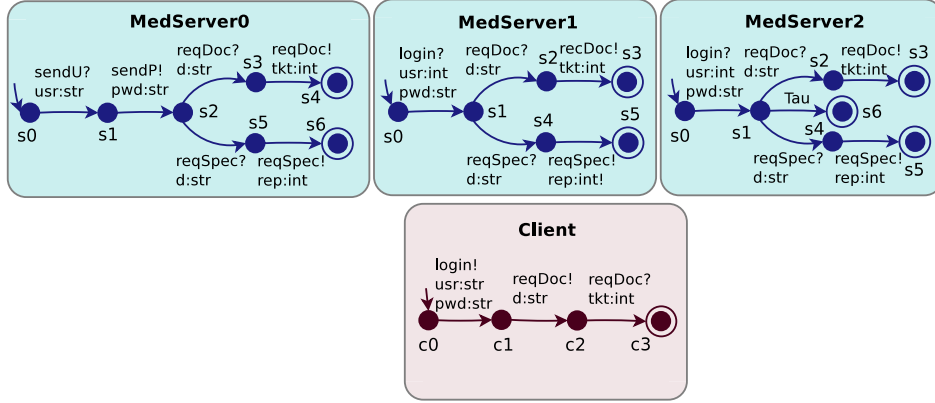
MedServer0

sendU? usr:str

sendP! pwd:str

reqDoc? d:str

s3

reqDoc! tkt:int

s4

s0

s1

s2

s5

s6

reqSpec? d:str

reqSpec! rep:int

MedServer1

login? usr:int pwd:str

reqDoc? d:str

s2

recDoc! tkt:int

s3

s0

s1

s4

s5

reqSpec? d:str

reqSpec! rep:int!

MedServer2

login? usr:int pwd:str

reqDoc? d:str

s2

reqDoc! tkt:int

s3

Tau

s6

s0

s1

s4

reqSpec? d:str

reqSpec! rep:int

s5

Client

login! usr:str pwd:str

reqDoc! d:str

reqDoc? tkt:int

c0

c1

c2

c3